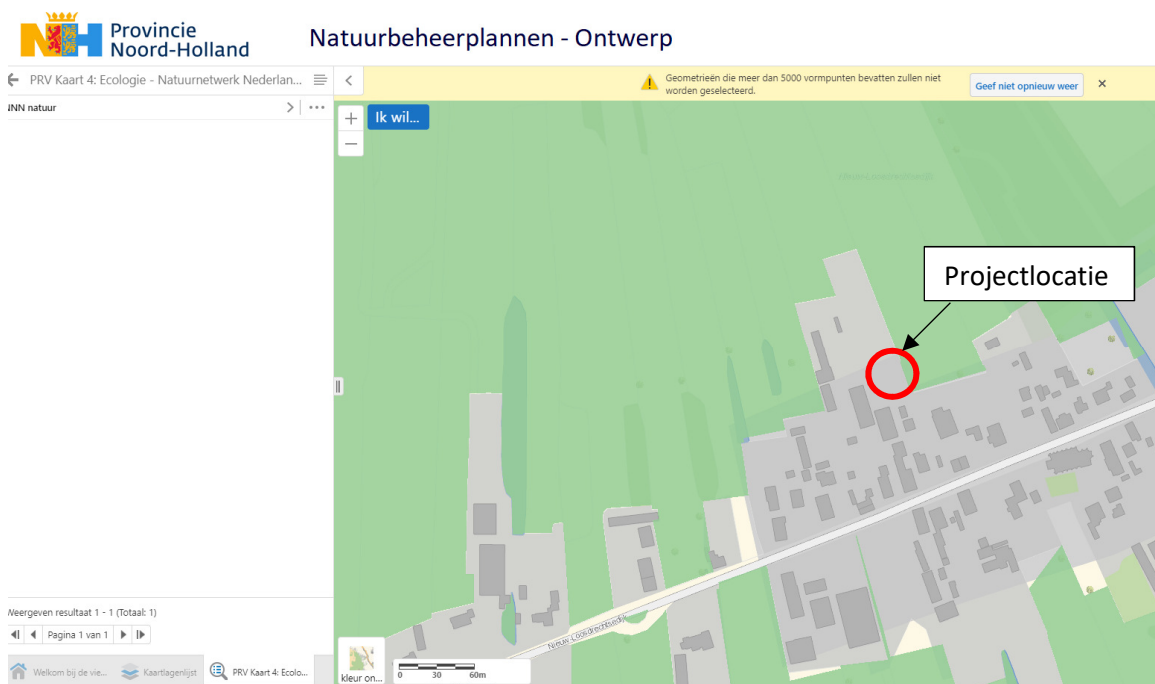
Provincie Noord-Holland

Natuurbeheerplannen - Ontwerp

PRV Kaart 4: Ecologie - Natuurnetwerk Nederlan...

NN natuur

Geometrieën die meer dan 5000 vormpunten bevatten zullen niet worden geselecteerd.

Geef niet opnieuw weer

×

+

−

Ik wil...

Projectlocatie

Nieuw-Loosdrechtsedijk

Weergeven resultaat 1 - 1 (Totaal: 1)

Pagina 1 van 1

Welkom bij de vie...

Kaartlagenlijst

PRV Kaart 4: Ecolo...

kleur on...

0 30 60m